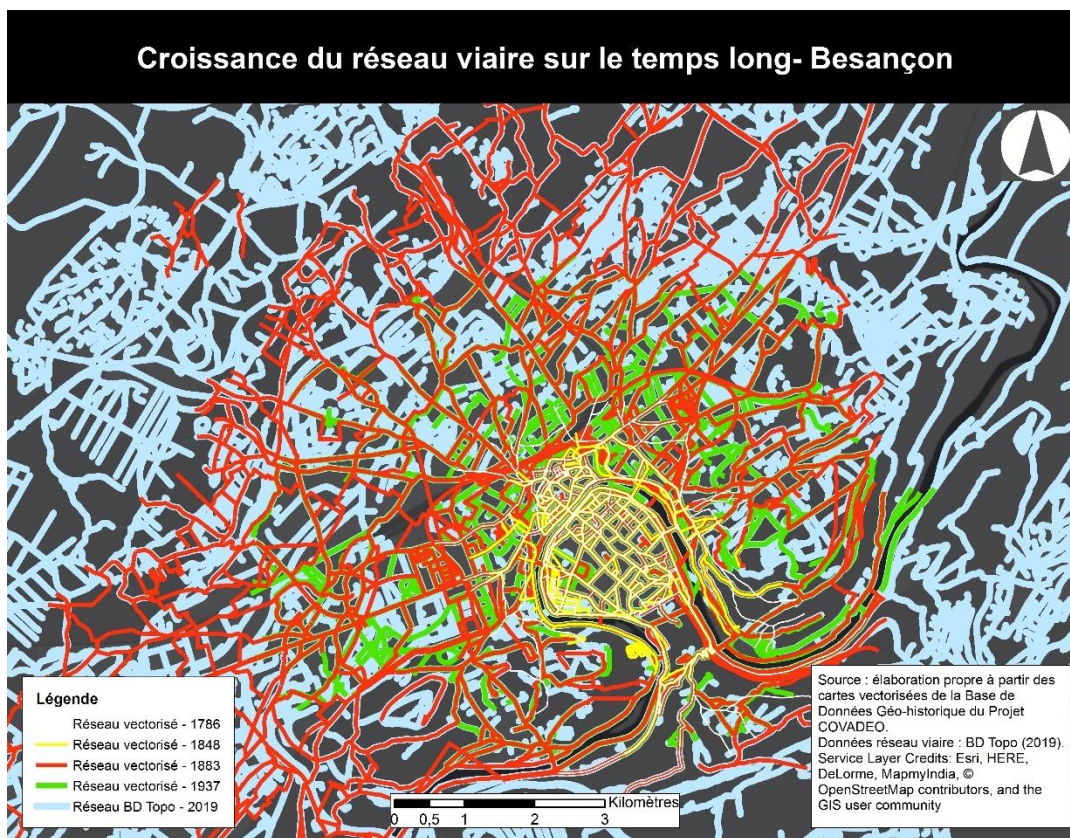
Croissance du réseau viaire sur le temps long- Besançon

Légende
Réseau vectorisé - 1786
Réseau vectorisé - 1848
Réseau vectorisé - 1883
Réseau vectorisé - 1937
Réseau BD Topo - 2019

0 0,5 1 2 3 Kilomètres

Source : élaboration propre à partir des cartes vectorisées de la Base de Données Géo-historique du Projet COVADEO.
Données réseau viaire : BD Topo (2019).
Service Layer Credits: Esri, HERE, DeLorme, MapmyIndia, © OpenStreetMap contributors, and the GIS user community